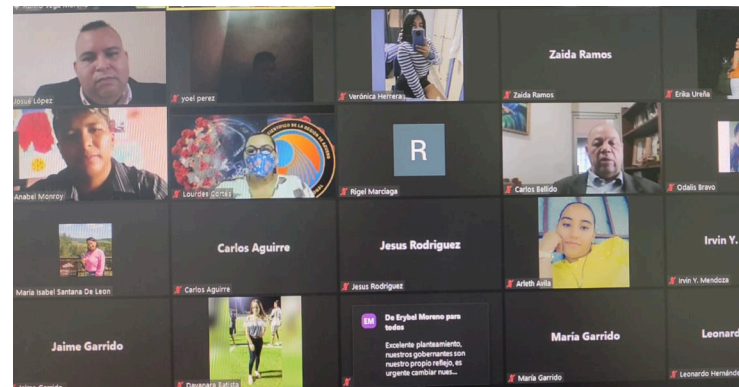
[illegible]
Josue López
yoel perez
Verónica Herrera
Zaida Ramos
Zaida Ramos
Erika Ureña
Anabel Monroy
Lourdes Gómez
R
Rigel Marciaga
Carlos Bellido
Odalis Bravo
Maria Isabel Santana De Leon
Carlos Aguirre
Carlos Aguirre
Jesus Rodriguez
Jesus Rodriguez
Arleth Avila
Irvin Y.
Irvin Y. Mendoza
Jaime Garrido
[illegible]
Dayacara Batista
EM
De Erybel Moreno para todos
Excelente planteamiento, nuestros gobernantes son nuestro propio reflejo, es urgente cambiar nues...
Maria Garrido
Maria Garrido
Leonard
Leonardo Hernánd